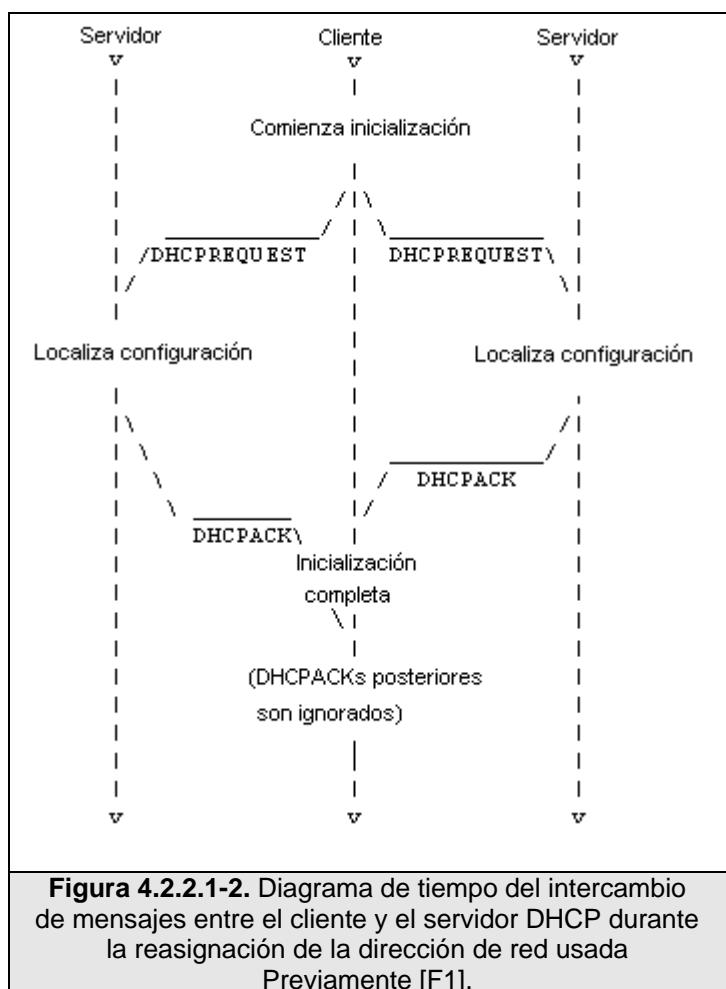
Servidor
v

Cliente
v

Servidor
v

Comienza inicialización

/DHCPREQUEST

DHCPREQUEST\

Localiza configuración

Localiza configuración

DHCPACK

DHCPACK\

Inicialización completa

(DHCPACKs posteriores son ignorados)

v

v

v

**Figura 4.2.2.1-2.** Diagrama de tiempo del intercambio de mensajes entre el cliente y el servidor DHCP durante la reasignación de la dirección de red usada Previamente [F1].